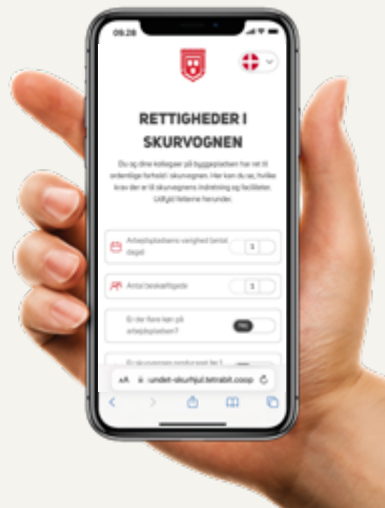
09:28

RETTIGHEDER I SKURVOGNEN

Du og dine kollegaer på byggepladsen har ret til ordentlige forhold i skurvognen. Her kan du se, hvilke krav der er til skurvognens indretning og faciliteter. Udfyld felterne herunder.

Arbejdspladsens varighed (antal dage) 1

Antal beskæftigede 1

Er der flere køn på arbejdspladsen? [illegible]

Er skurvognen produceret før 1 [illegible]

AA undet-skurhjul.tetrabit.coop